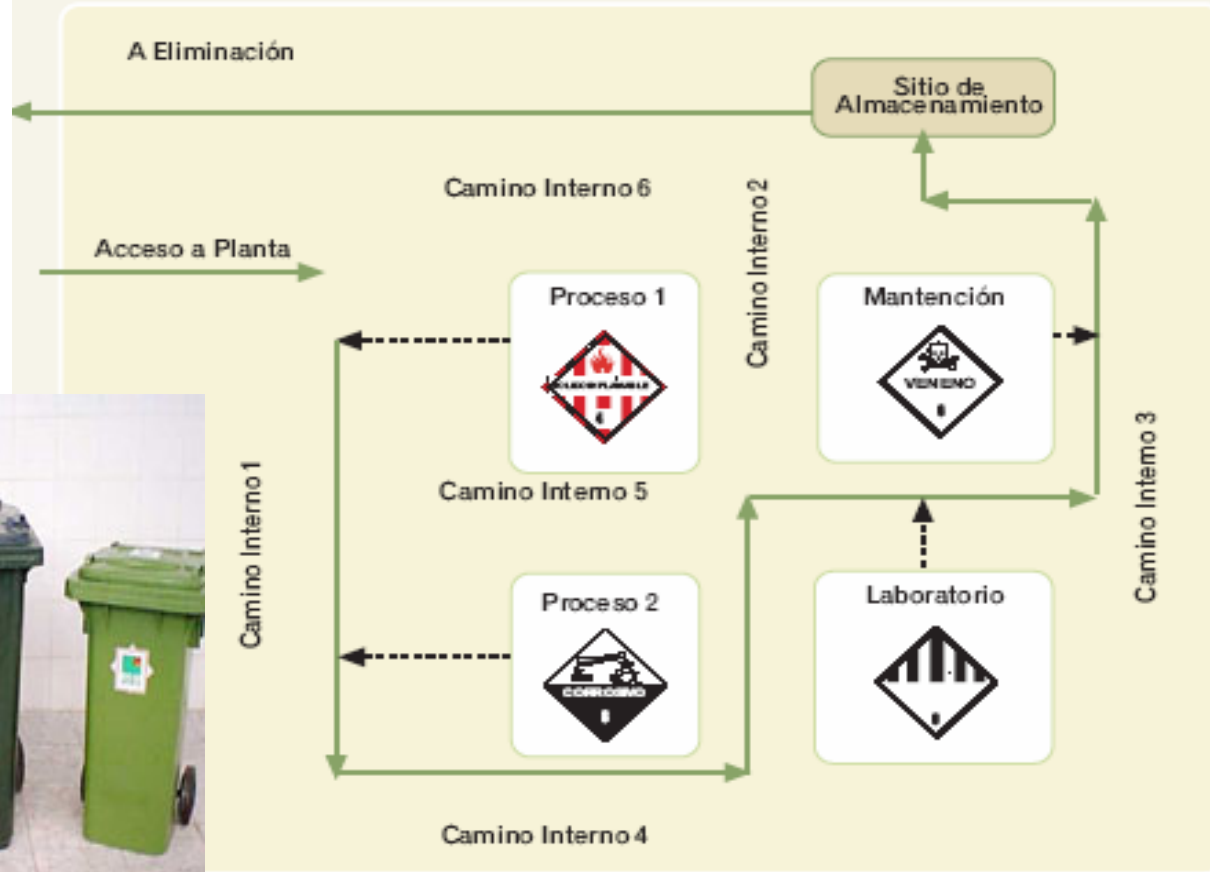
A Eliminación

Sitio de Almacenamiento

Camino Interno 6

Camino Interno 2

Acceso a Planta

Proceso 1

SÓLIDO INFLAMABLE

4

Mantención

VENENO

6

Camino Interno 1

Camino Interno 5

Camino Interno 3

Proceso 2

CORROSIVO

8

Laboratorio

9

Camino Interno 4